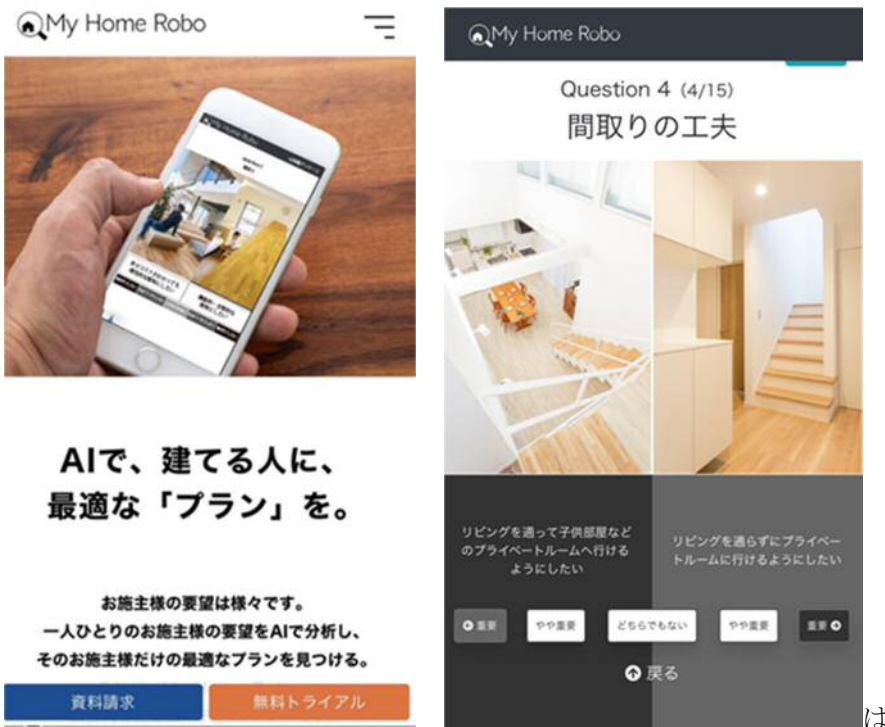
My Home Robo

AIで、建てる人に、最適な「プラン」を。

お施主様の要望は様々です。
一人ひとりのお施主様の要望をAIで分析し、
そのお施主様だけの最適なプランを見つける。

資料請求 無料トライアル

My Home Robo

Question 4 (4/15)
間取りの工夫

リビングを通って子供部屋などのプライベートルームへ行けるようにしたい

リビングを通らずにプライベートルームに行けるようにしたい

重要 やや重要 どちらでもない やや重要 重要

戻る

は